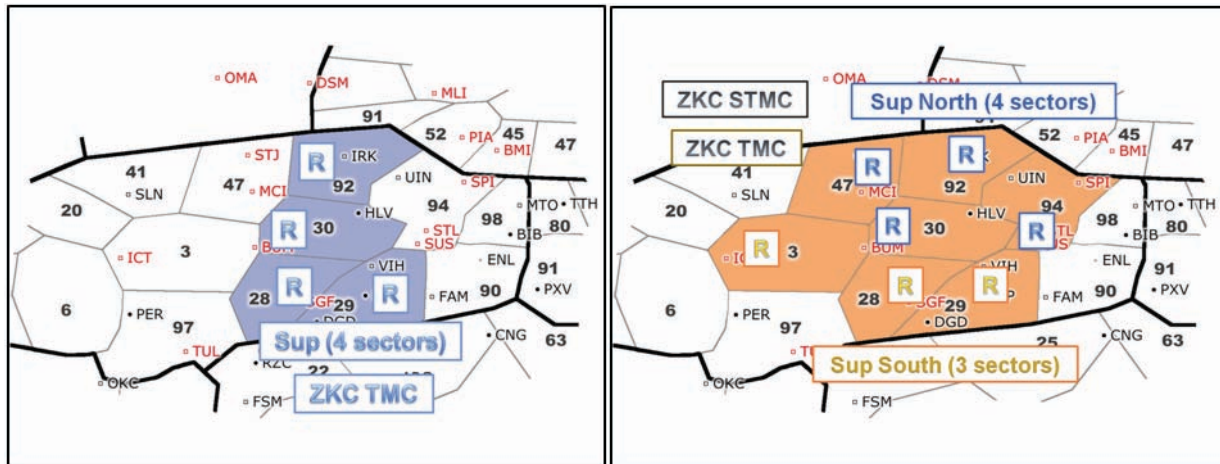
OMA
DSM
MLI
91
52
PIA
45
47
BMI
41
STJ
R
IRK
SLN
47
MCI
92
UIN
SPI
20
R
30
HLV
94
98
MTO
TTH
BUM
STL
SUS
BIB
80
ICT
3
ENL
R
VIH
91
28
SGF
29
R
FAM
90
PXV
6
PER
97
DGD
Sup (4 sectors)
CNG
63
TUL
22
OKC
RZC
ZKC TMC
FSM

OMA
DSM
ZKC STMC
Sup North (4 sectors)
52
PIA
45
47
BMI
ZKC TMC
R
R
41
SLN
47
MCI
92
UIN
SPI
20
R
30
HLV
94
R
98
MTO
TTH
R
3
BUM
BIB
80
ENL
VIH
91
28
R
R
29
FAM
90
PXV
6
PER
97
SGF
DGD
25
CNG
63
Sup South (3 sectors)
OKC
FSM